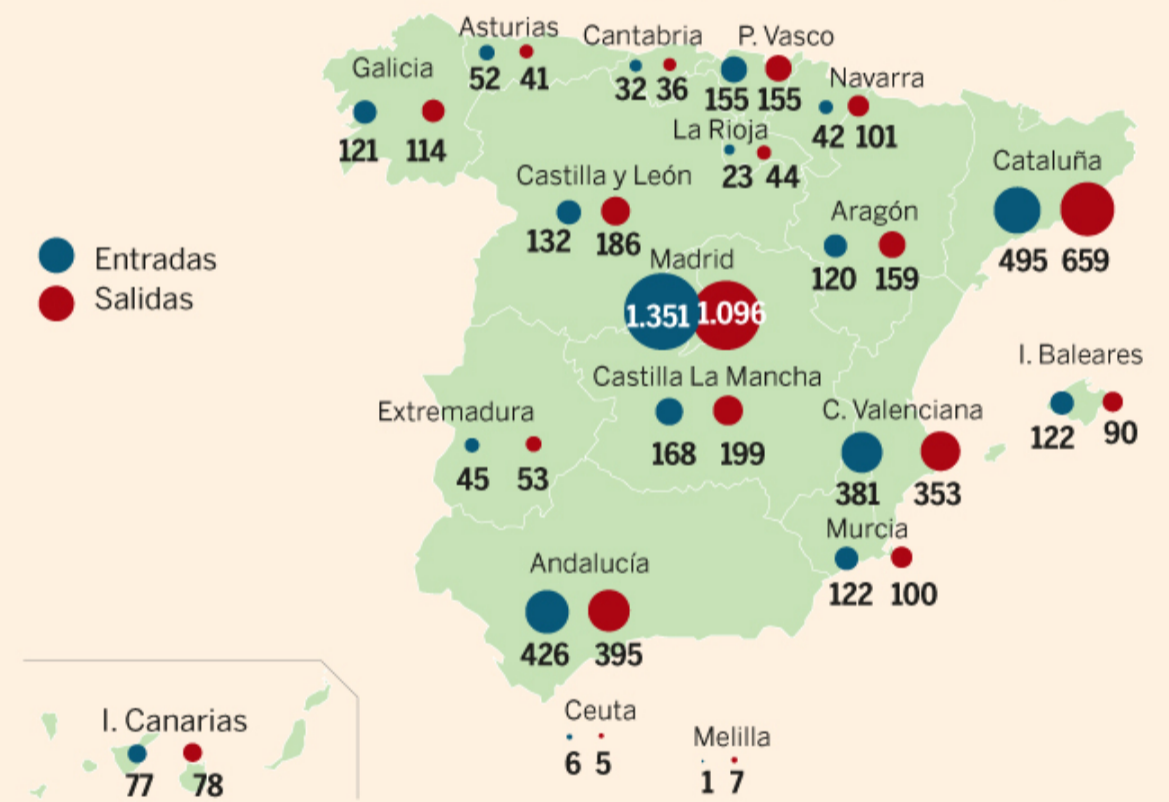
Asturias
52 41

Cantabria
32 36

P. Vasco
155 155

Galicia
121 114

Navarra
42 101

La Rioja
23 44

Castilla y León
132 186

Cataluña
495 659

Aragón
120 159

Entradas
Salidas

Madrid
1.351 1.096

I. Baleares
122 90

Castilla La Mancha
168 199

Extremadura
45 53

C. Valenciana
381 353

Murcia
122 100

Andalucía
426 395

I. Canarias
77 78

Ceuta
6 5

Melilla
1 7